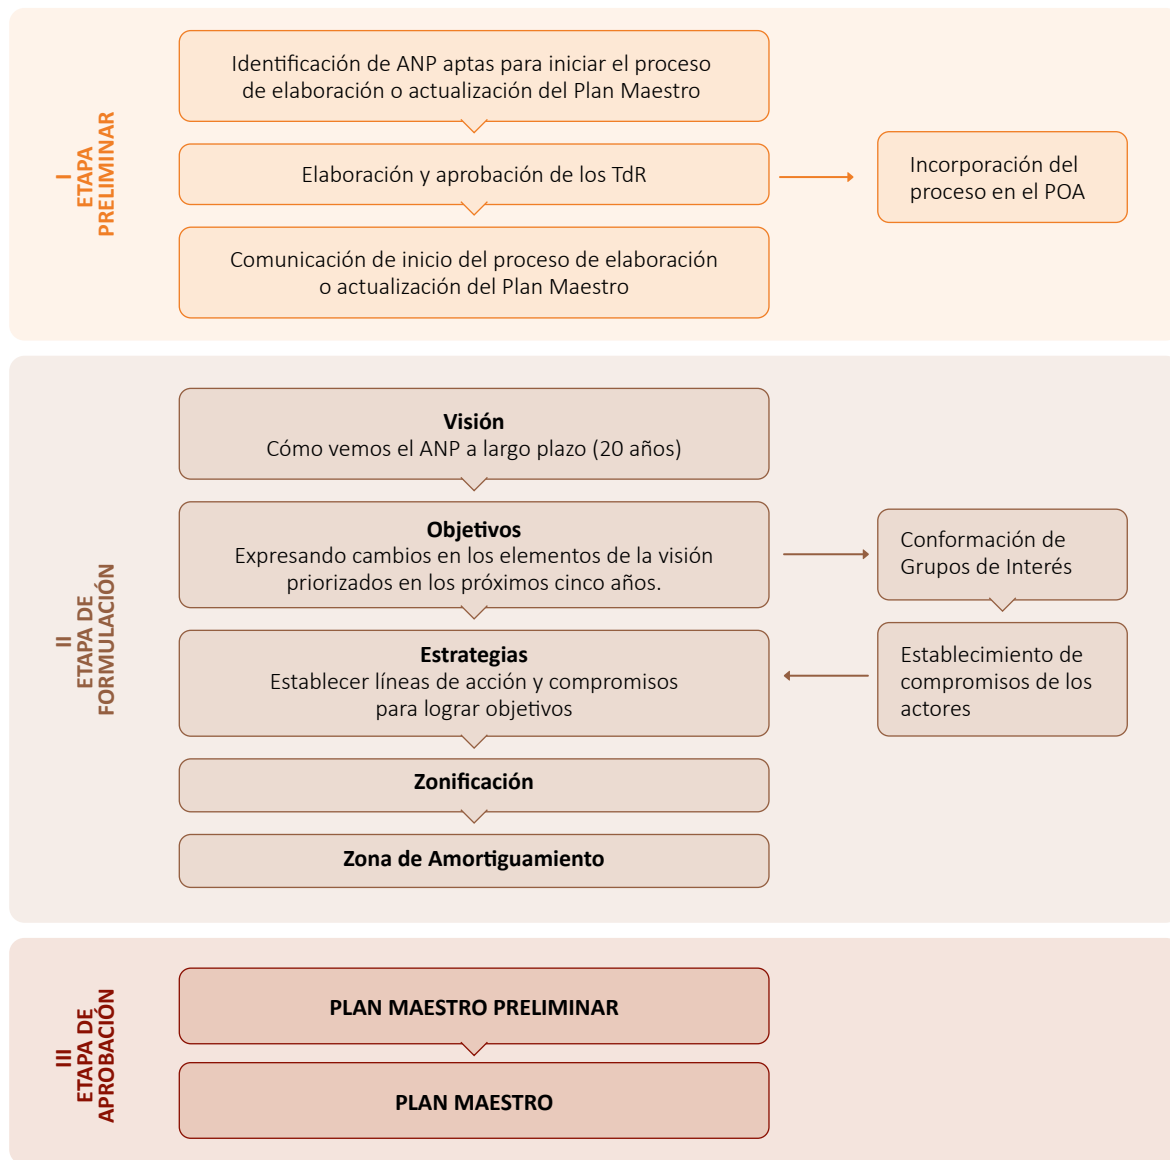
I
ETAPA
PRELIMINAR

Identificación de ANP aptas para iniciar el proceso de elaboración o actualización del Plan Maestro

Elaboración y aprobación de los TdR

Incorporación del proceso en el POA

Comunicación de inicio del proceso de elaboración o actualización del Plan Maestro

II
ETAPA DE
FORMULACIÓN

**Visión**
Cómo vemos el ANP a largo plazo (20 años)

**Objetivos**
Expresando cambios en los elementos de la visión priorizados en los próximos cinco años.

Conformación de Grupos de Interés

**Estrategias**
Establecer líneas de acción y compromisos para lograr objetivos

Establecimiento de compromisos de los actores

**Zonificación**

**Zona de Amortiguamiento**

III
ETAPA DE
APROBACIÓN

**PLAN MAESTRO PRELIMINAR**

**PLAN MAESTRO**